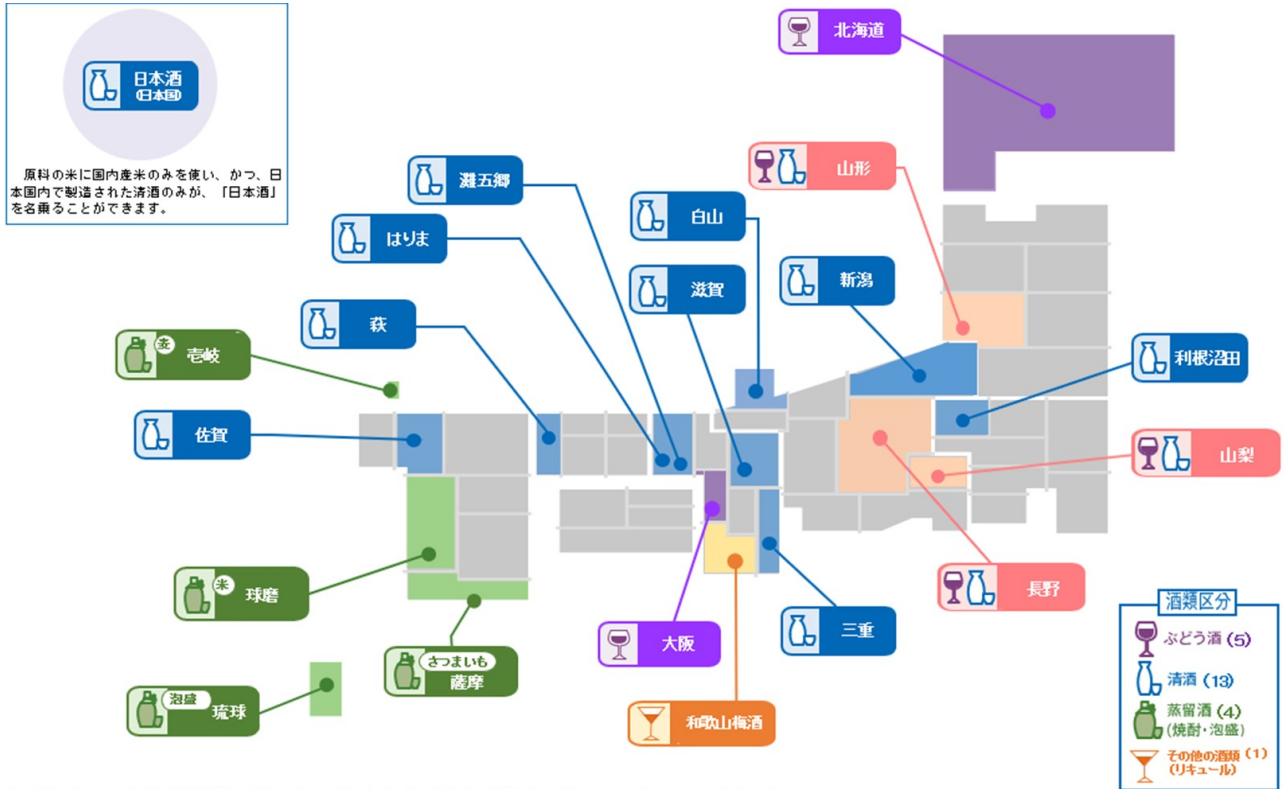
日本酒
(日本国)

原料の米に国内産米のみを使い、かつ、日本国内で製造された清酒のみが、「日本酒」を名乗ることができます。

北海道

山形

灘五郷

白山

はりま

滋賀

新潟

萩

麦
壱岐

利根沼田

佐賀

山梨

長野

米
球磨

さつまいも
薩摩

大阪

三重

泡盛
琉球

和歌山梅酒

酒類区分
ぶどう酒 (5)
清酒 (13)
蒸留酒 (4)
(焼酎・泡盛)
その他の酒類 (1)
(リキュール)